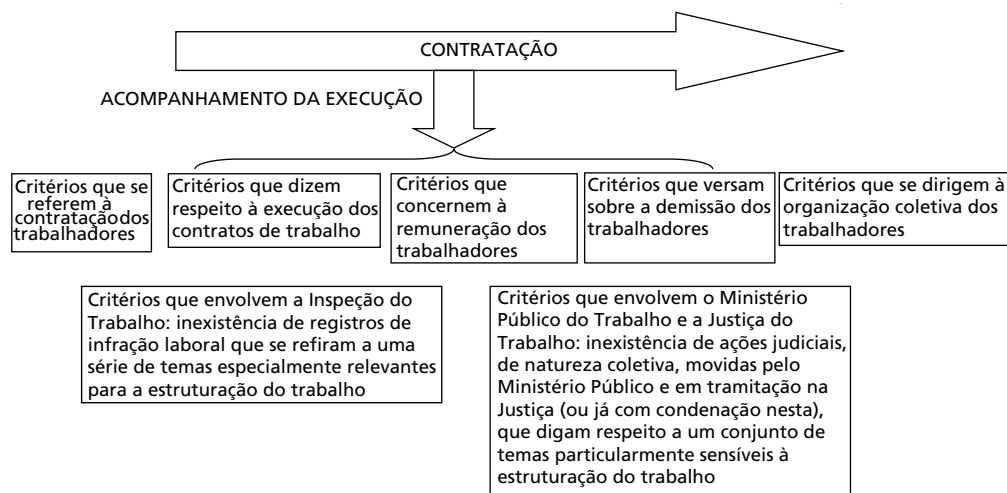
CONTRATAÇÃO

ACOMPANHAMENTO DA EXECUÇÃO

Critérios que se referem à contrataçãodos trabalhadores

Critérios que dizem respeito à execução dos contratos de trabalho

Critérios que concernem à remuneração dos trabalhadores

Critérios que versam sobre a demissão dos trabalhadores

Critérios que se dirigem à organização coletiva dos trabalhadores

Critérios que envolvem a Inspeção do Trabalho: inexistência de registros de infração laboral que se refiram a uma série de temas especialmente relevantes para a estruturação do trabalho

Critérios que envolvem o Ministério Público do Trabalho e a Justiça do Trabalho: inexistência de ações judiciais, de natureza coletiva, movidas pelo Ministério Público e em tramitação na Justiça (ou já com condenação nesta), que digam respeito a um conjunto de temas particularmente sensíveis à estruturação do trabalho